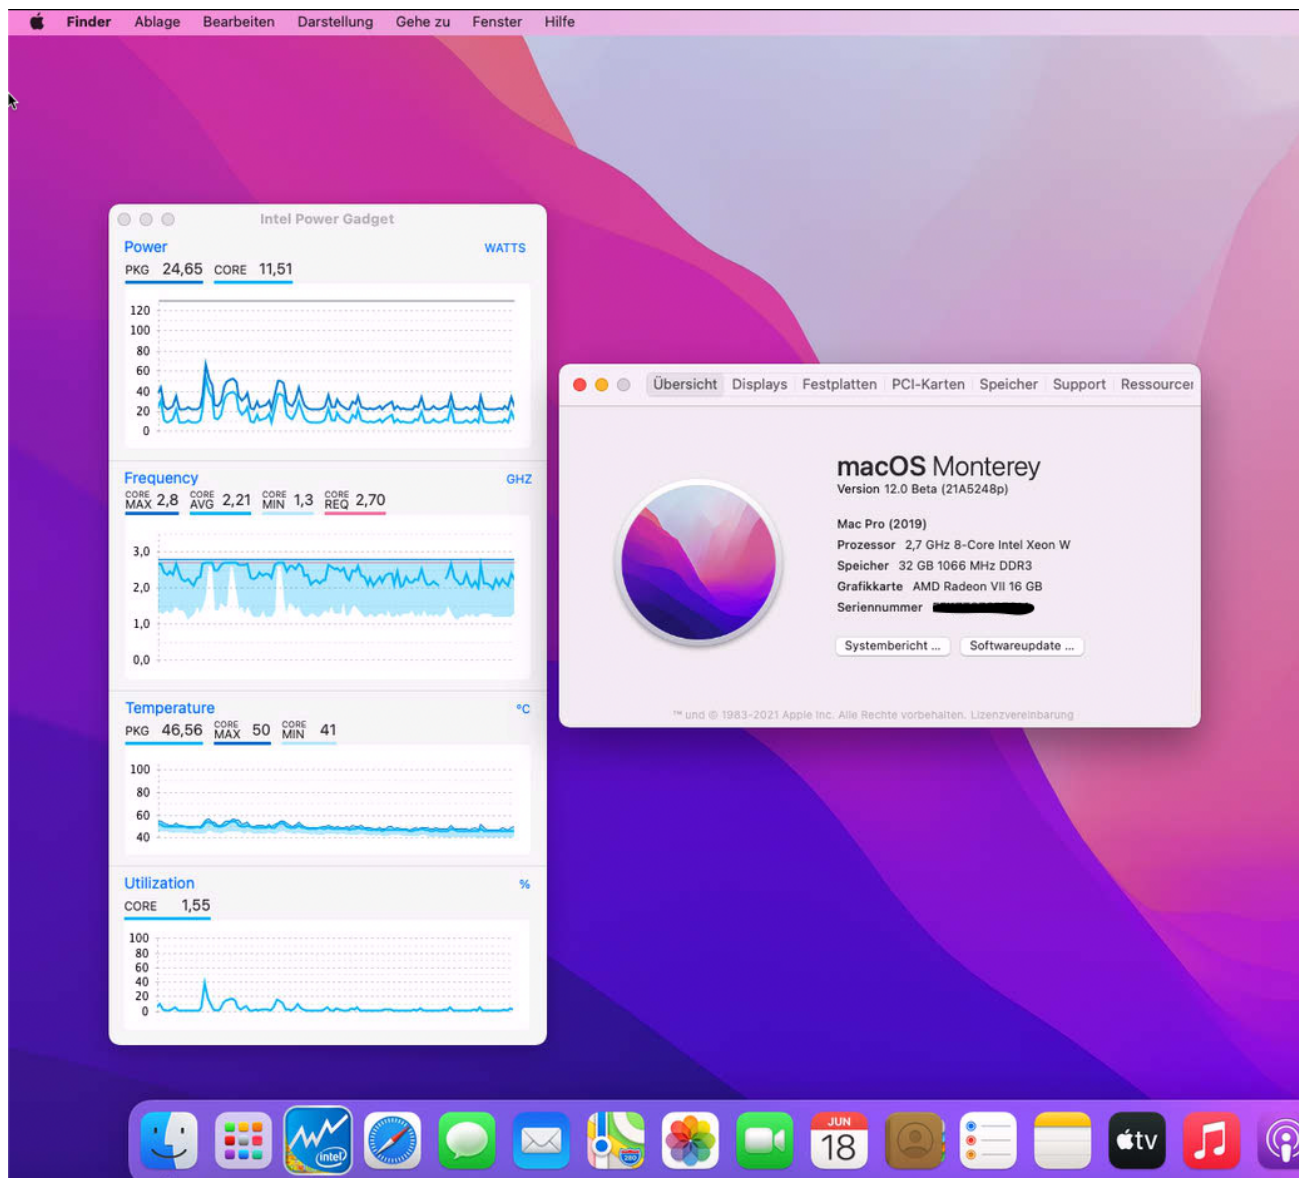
Finder Ablage Bearbeiten Darstellung Gehe zu Fenster Hilfe

Intel Power Gadget

Power WATTS
PKG 24,65 CORE 11,51

120
100
80
60
40
20
0

Frequency GHZ
CORE MAX 2,8 CORE AVG 2,21 CORE MIN 1,3 CORE REQ 2,70

3,0
2,0
1,0
0,0

Temperature °C
PKG 46,56 CORE MAX 50 CORE MIN 41

100
80
60
40

Utilization %
CORE 1,55

100
80
60
40
20
0

Übersicht Displays Festplatten PCI-Karten Speicher Support Ressourcen

macOS Monterey
Version 12.0 Beta (21A5248p)

Mac Pro (2019)
Prozessor 2,7 GHz 8-Core Intel Xeon W
Speicher 32 GB 1066 MHz DDR3
Grafikkarte AMD Radeon VII 16 GB
Seriennummer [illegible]

Systembericht ... Softwareupdate ...

™ und © 1983-2021 Apple Inc. Alle Rechte vorbehalten. Lizenzvereinbarung

intel
JUN
18
tv